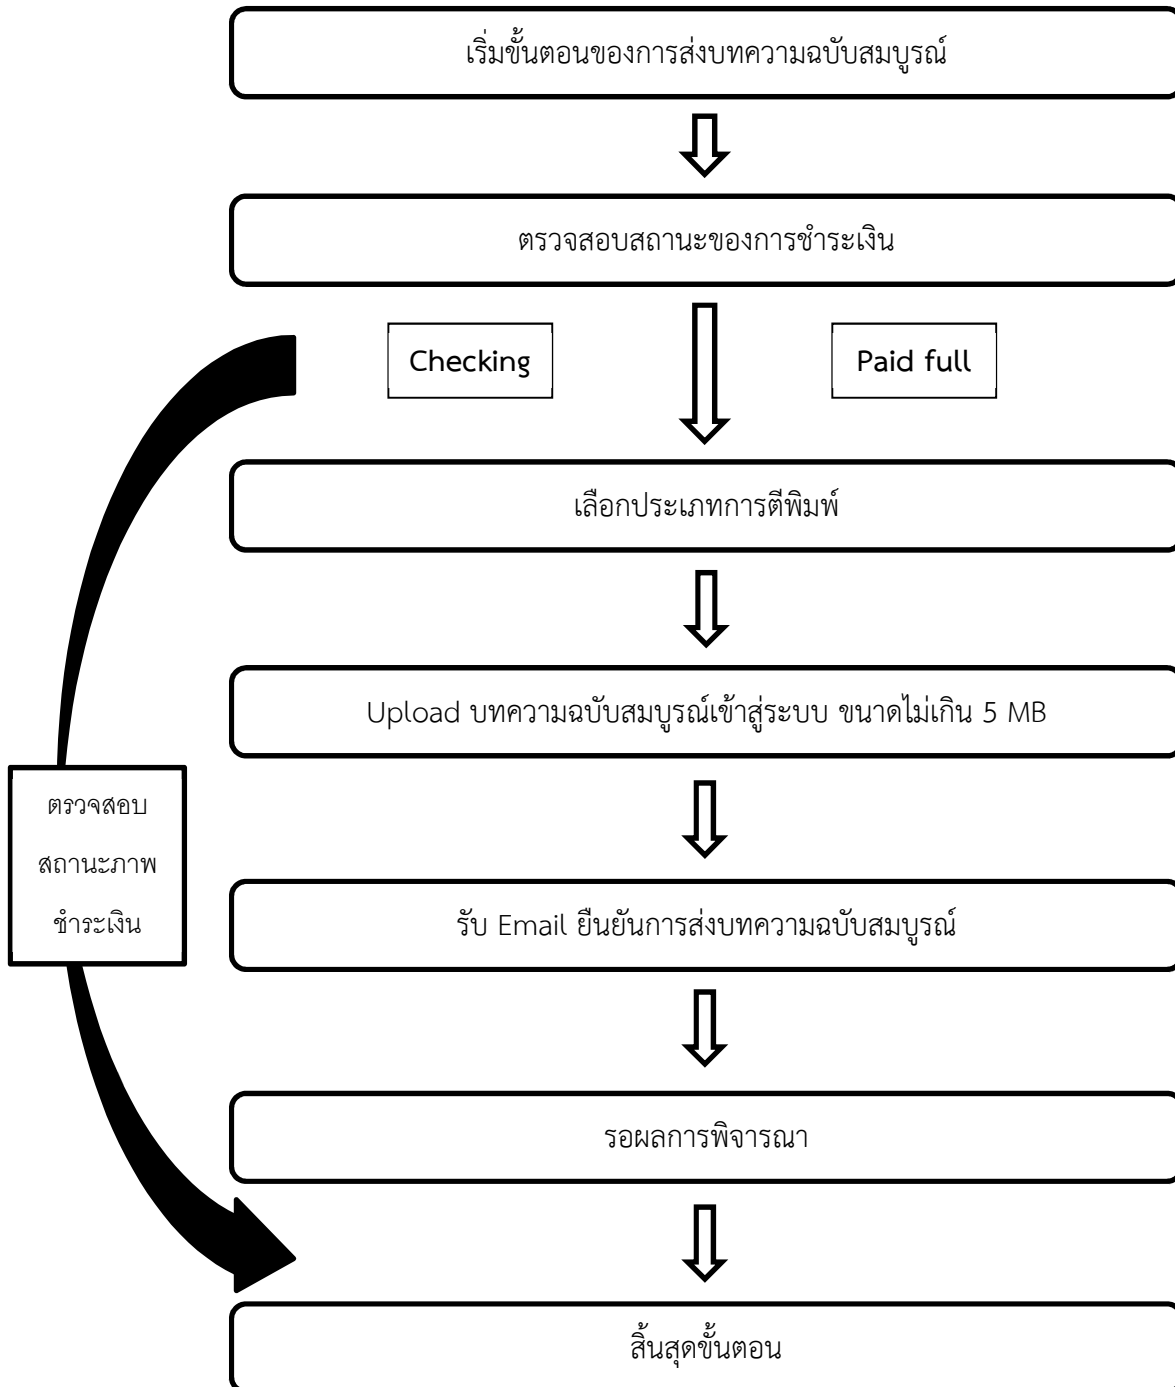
เริ่มขั้นตอนของการส่งบทความฉบับสมบูรณ์

ตรวจสอบสถานะของการชำระเงิน

Checking

Paid full

เลือกประเภทการตีพิมพ์

Upload บทความฉบับสมบูรณ์เข้าสู่ระบบ ขนาดไม่เกิน 5 MB

ตรวจสอบ สถานะภาพ ชำระเงิน

รับ Email ยืนยันการส่งบทความฉบับสมบูรณ์

รอผลการพิจารณา

สิ้นสุดขั้นตอน